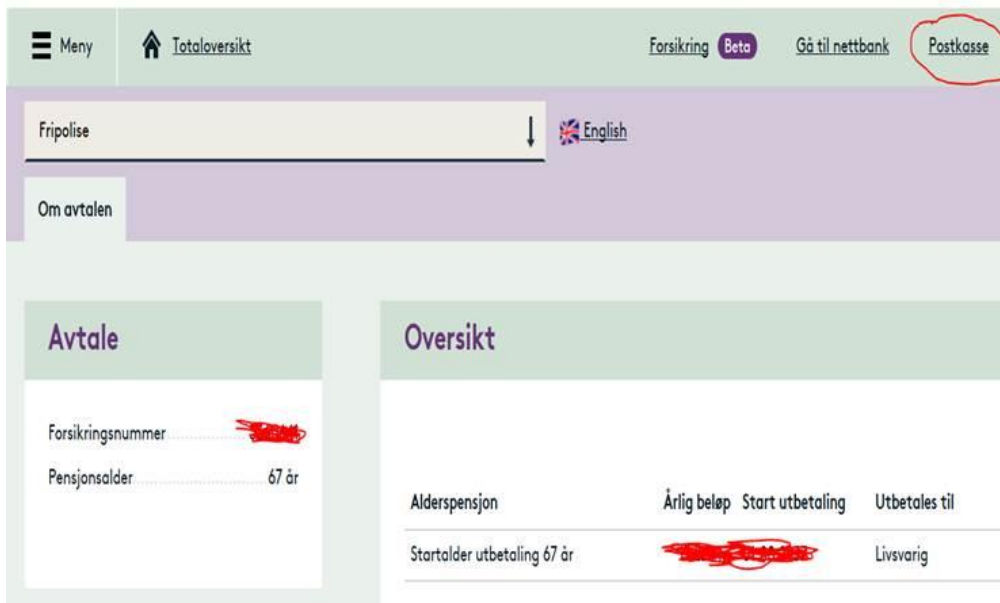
Meny

Totaloversikt

Forsikring Beta

Gå til nettbank

Postkasse

Fripolise

English

Om avtalen

Avtale

Forsikringsnummer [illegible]

Pensjonsalder 67 år

Oversikt

| Alderspensjon | Årlig beløp | Start utbetaling | Utbetales til |
|---|---|---|---|
| Startalder utbetaling 67 år | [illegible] | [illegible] | Livsvarig |